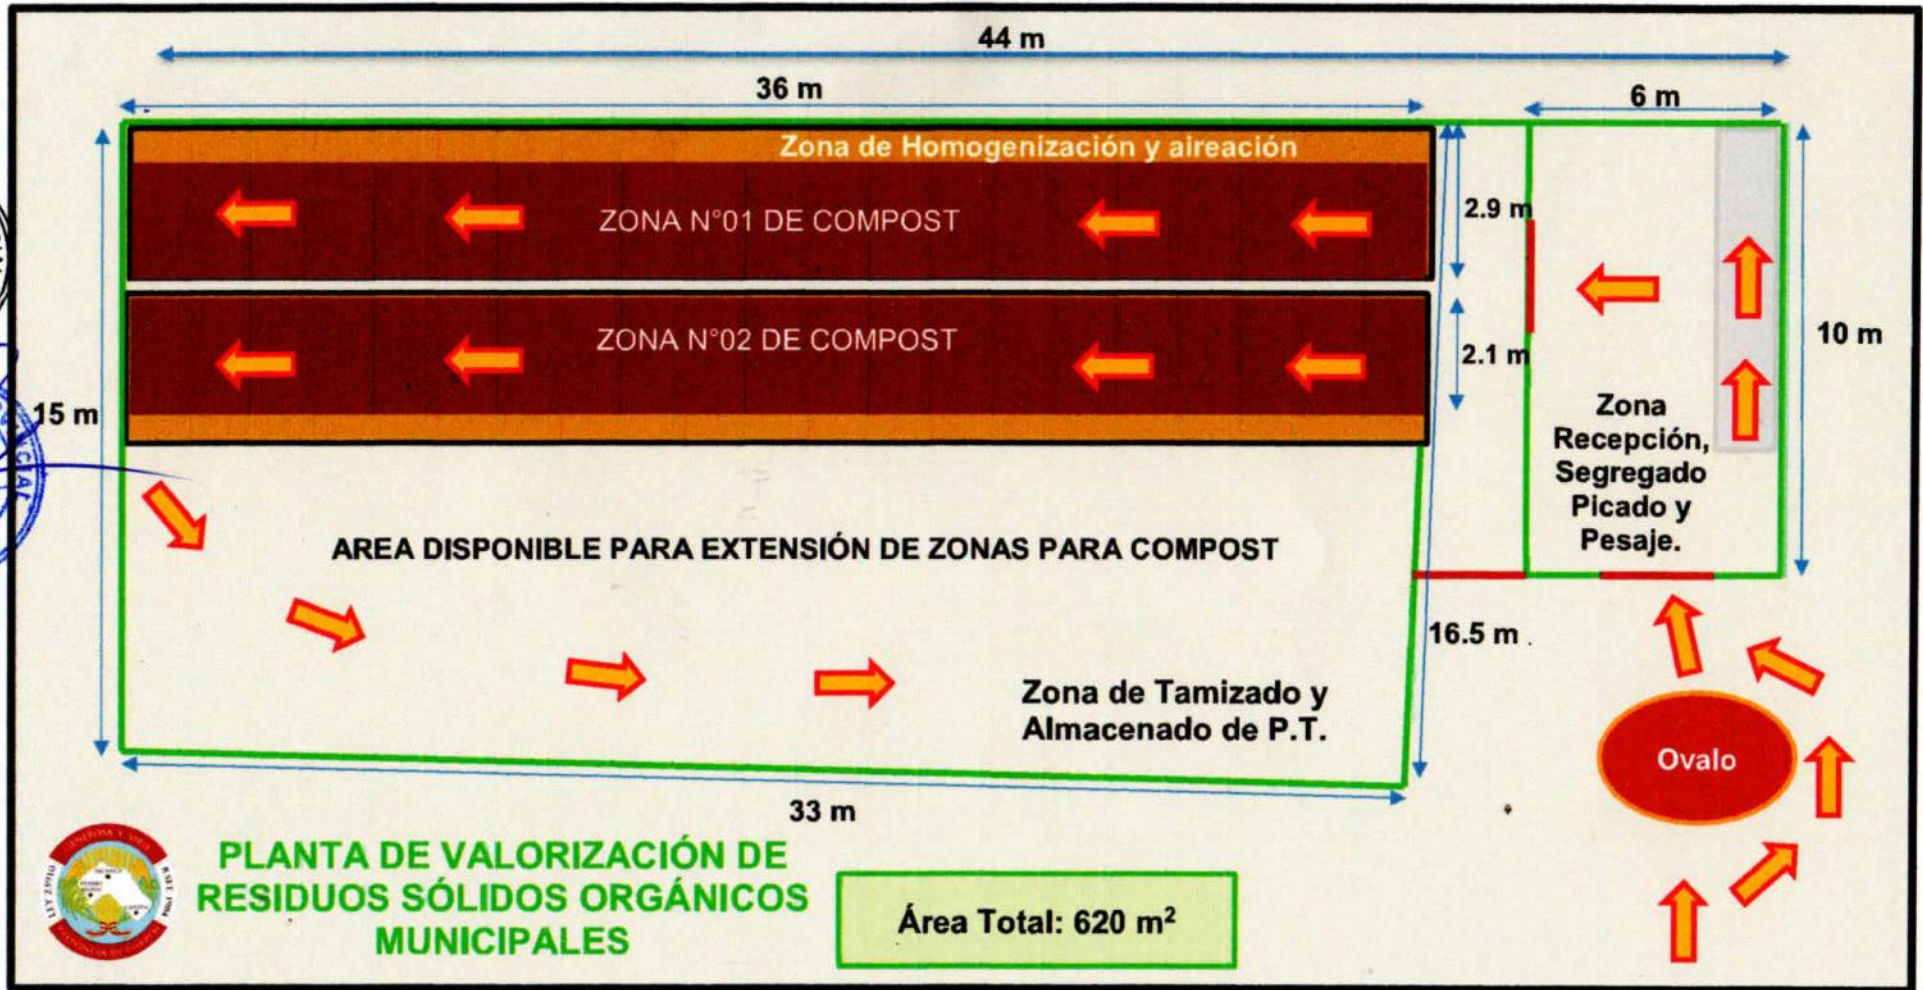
44 m

36 m

6 m

Zona de Homogenización y aireación

ZONA N°01 DE COMPOST

2.9 m

ZONA N°02 DE COMPOST

2.1 m

10 m

15 m

Zona Recepción, Segregado Picado y Pesaje.

AREA DISPONIBLE PARA EXTENSIÓN DE ZONAS PARA COMPOST

16.5 m

Zona de Tamizado y Almacenado de P.T.

Ovalo

33 m

PLANTA DE VALORIZACIÓN DE RESIDUOS SÓLIDOS ORGÁNICOS MUNICIPALES

Área Total: 620 m$^2$